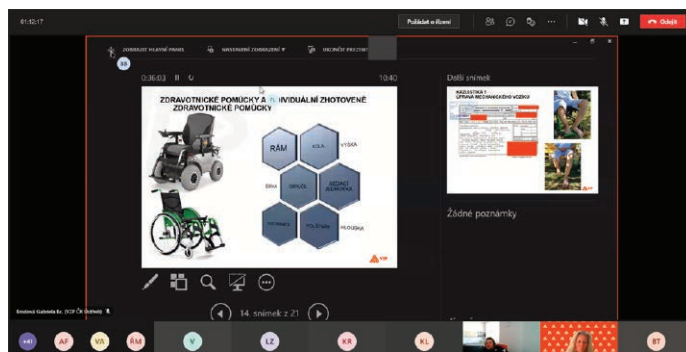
01:42:17

Požádat o řízení

Odejít

ZOBRAZIT HLAVNÍ PANEL

NASTAVENÍ ZOBRAZENÍ

UKONČIT PREZENT

0:36:03

10:40

Další snímek

ZDRAVOTNICKÉ POMŮCKY A INDIVIDUÁLNÍ ZHOTOVENÉ ZDRAVOTNICKÉ POMŮCKY

RÁM

KOLA

VÝŠKA

ŠÍŘKA

OPĚRKY

SEDACÍ JEDNOTKA

POLSTROVÁNÍ

HLOUBKA

KAZUISTIKA 1 ÚPRAVA MECHANICKÉHO VOZÍKU

Žádné poznámky

14. snímek z 21

Smolová Gabriela Bc. (SCP ČR Ostrava)

+41

AF

VA

RM

V

LZ

KR

KL

BT